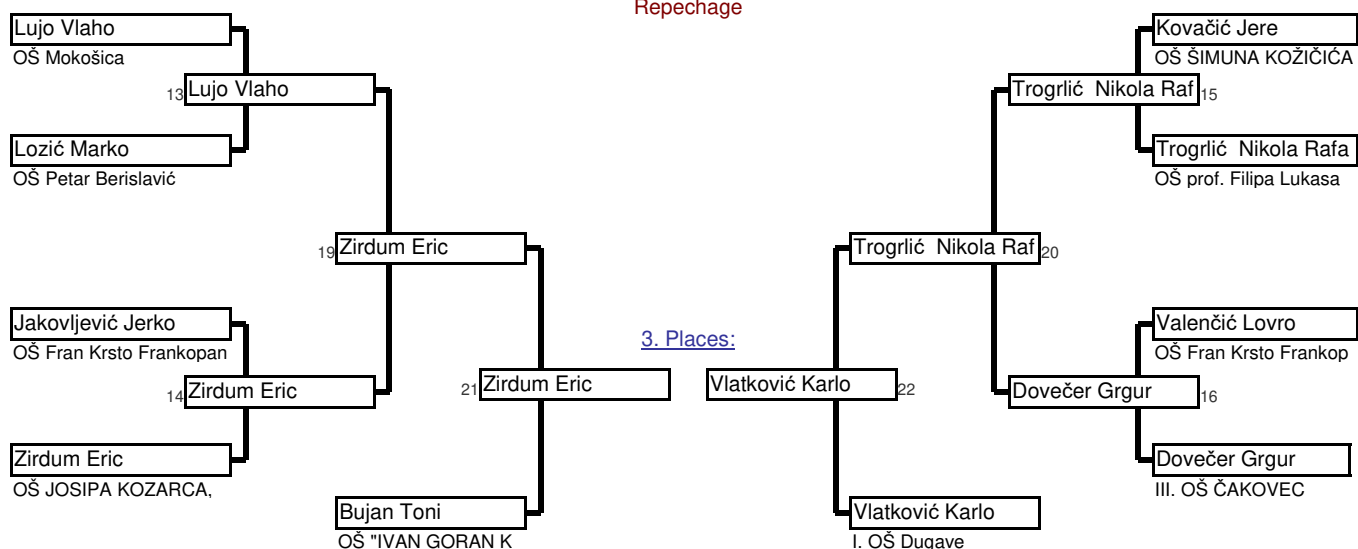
Repechage

Lujo Vlaho
OŠ Mokošica
13 Lujo Vlaho
Lozić Marko
OŠ Petar Berislavić
19 Zirdum Eric
Jakovljević Jerko
OŠ Fran Krsto Frankopan
14 Zirdum Eric
Zirdum Eric
OŠ JOSIPA KOZARCA,
21 Zirdum Eric
Bujan Toni
OŠ "IVAN GORAN K

3. Places:

Vlatković Karlo 22
Vlatković Karlo
I. OŠ Dugave

Kovačić Jere
OŠ ŠIMUNA KOŽIČIĆA
Trogrlić Nikola Raf 15
Trogrlić Nikola Rafa
OŠ prof. Filipa Lukasa
Trogrlić Nikola Raf 20
Valenčić Lovro
OŠ Fran Krsto Frankop
Dovečer Grgur 16
Dovečer Grgur
III. OŠ ČAKOVEC